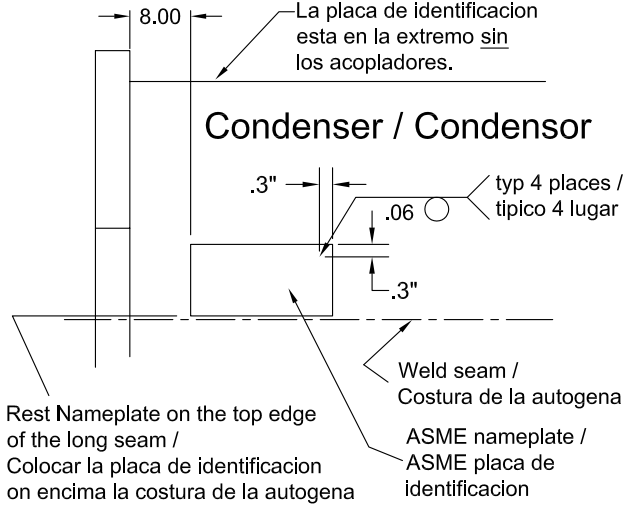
8.00

La placa de identificacion esta en la extremo sin los acopladores.

Condenser / Condensor

.3"

typ 4 places / tipico 4 lugar

.06

.3"

Weld seam / Costura de la autogena

Rest Nameplate on the top edge of the long seam / Colocar la placa de identificacion on encima la costura de la autogena

ASME nameplate / ASME placa de identificacion